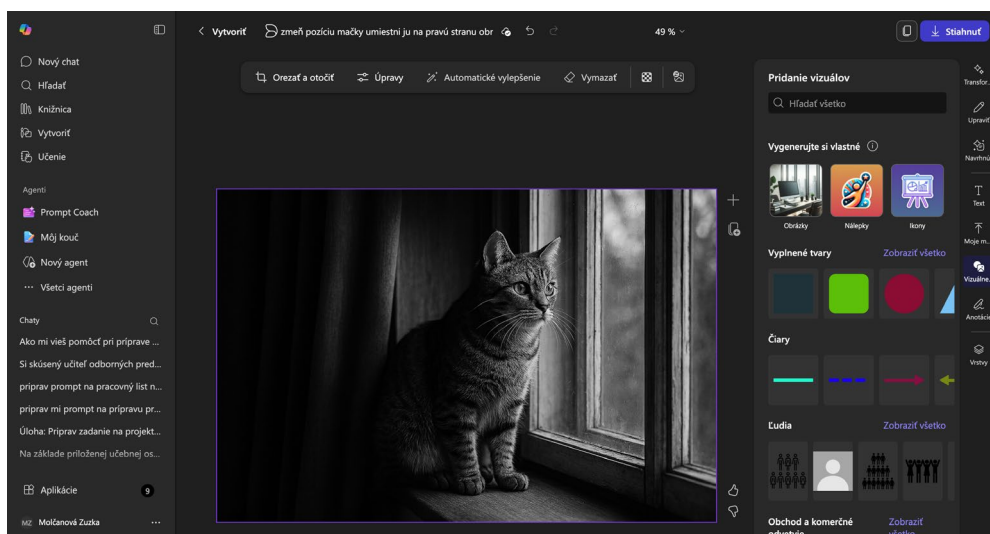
Nový chat
Hľadať
Knižnica
Vytvoriť
Učenie

Agenti
Prompt Coach
Môj kouč
Nový agent
Všetci agenti

Chaty
Ako mi vieš pomôcť pri príprave ...
Si skúsený učiteľ odborných pred...
priprav prompt na pracovný list n...
priprav mi prompt na prípravu pr...
Úloha: Priprav zadanie na projekt...
Na základe priloženej učebnej os...

Aplikácie 9

MZ Molčanová Zuzka ...

< Vytvoriť
zmeň pozíciu mačky umiestni ju na pravú stranu obr
49 %
Stiahnuť

Orezať a otočiť
Úpravy
Automatické vylepšenie
Vymazať

Pridanie vizuálov
Hľadať všetko
Vygenerujte si vlastné
Obrázky
Nálepky
Ikony
Vyplnené tvary
Zobraziť všetko
Čiary
Ľudia
Zobraziť všetko
Obchod a komerčné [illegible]
Zobraziť všetko

Transfor...
Upraviť
Navrhnú...
Text
Moje m...
Vizuálne...
Anotácie
Vrstvy